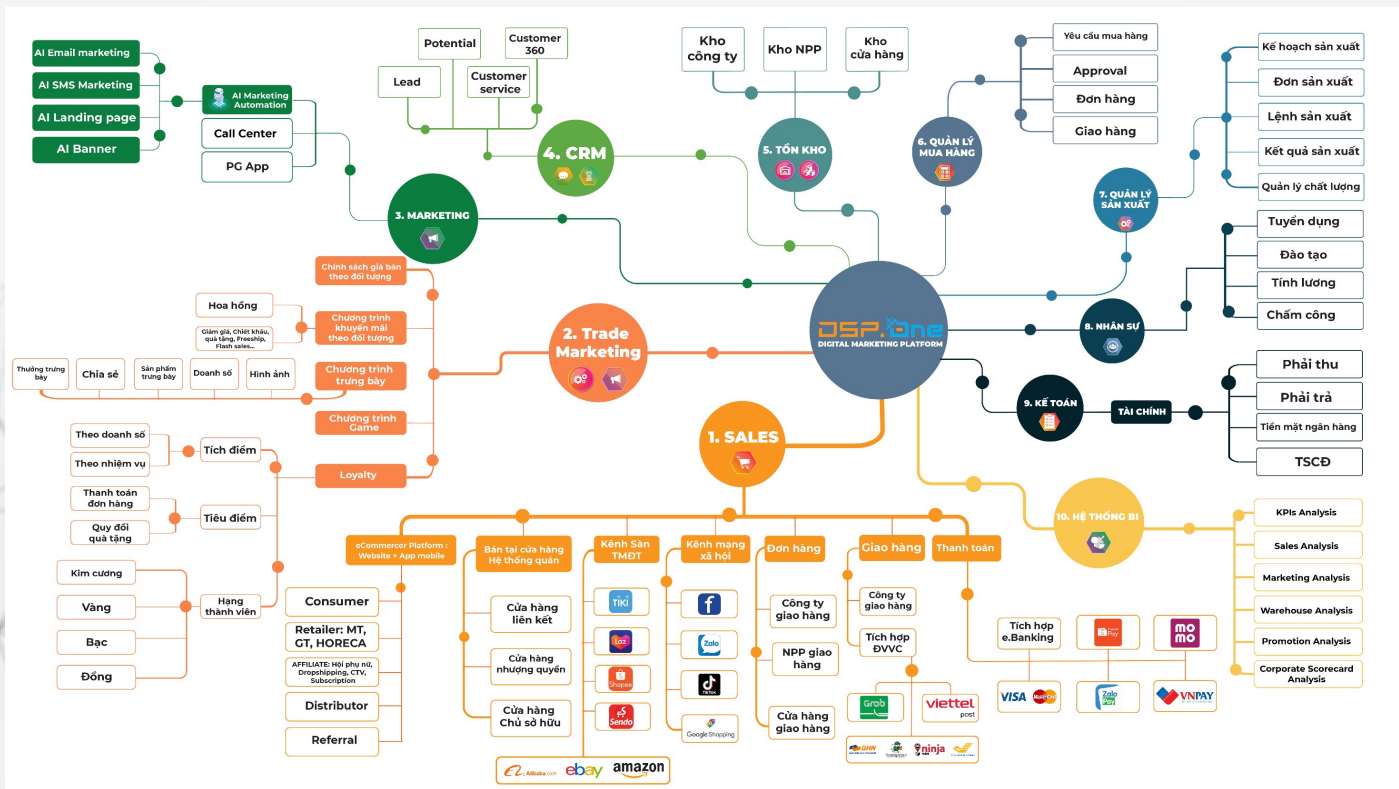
AI Email marketing
AI SMS Marketing
AI Landing page
AI Banner
AI Marketing Automation
Call Center
PG App
3. MARKETING

Potential
Customer 360
Lead
Customer service
4. CRM

Kho công ty
Kho NPP
Kho cửa hàng
5. TỒN KHO

Yêu cầu mua hàng
Approval
Đơn hàng
Giao hàng
6. QUẢN LÝ MUA HÀNG

Kế hoạch sản xuất
Đơn sản xuất
Lệnh sản xuất
Kết quả sản xuất
Quản lý chất lượng
7. QUẢN LÝ SẢN XUẤT

Tuyển dụng
Đào tạo
Tính lương
Chấm công
8. NHÂN SỰ

DSP.One
DIGITAL MARKETING PLATFORM

Phải thu
Phải trả
Tiền mặt ngân hàng
TSCĐ
TÀI CHÍNH
9. KẾ TOÁN

Chính sách giá bán theo đối tượng
Hoa hồng
Giảm giá, Chiết khấu, quà tặng, Freeship, Flash sales...
Chương trình khuyến mãi theo đối tượng
Thưởng trưng bày
Chia sẻ
Sản phẩm trưng bày
Doanh số
Hình ảnh
Chương trình trưng bày
Chương trình Game
2. Trade Marketing

Theo doanh số
Theo nhiệm vụ
Tích điểm
Thanh toán đơn hàng
Quy đổi quà tặng
Tiêu điểm
Kim cương
Vàng
Bạc
Đồng
Hạng thành viên
Loyalty

1. SALES

eCommercer Platform : Website + App mobile
Consumer
Retailer: MT, GT, HORECA
AFFILIATE: Hội phụ nữ, Dropshipping, CTV, Subscription
Distributor
Referral

Bán tại cửa hàng Hệ thống quán
Cửa hàng liên kết
Cửa hàng nhượng quyền
Cửa hàng Chủ sở hữu

Kênh Sàn TMĐT
TiKi
Laz
Shopee
Sendo
Alibaba.com
ebay
amazon

Kênh mạng xã hội
f
Zalo
TikTok
Google Shopping

Đơn hàng
Công ty giao hàng
NPP giao hàng
Cửa hàng giao hàng

Giao hàng
Công ty giao hàng
Tích hợp ĐVVC
Grab
viettel post
ninja

Thanh toán
Tích hợp e.Banking
Pay
momo
VISA
Zalo Pay
VNPAY

10. HỆ THỐNG BI
KPIs Analysis
Sales Analysis
Marketing Analysis
Warehouse Analysis
Promotion Analysis
Corporate Scorecard Analysis